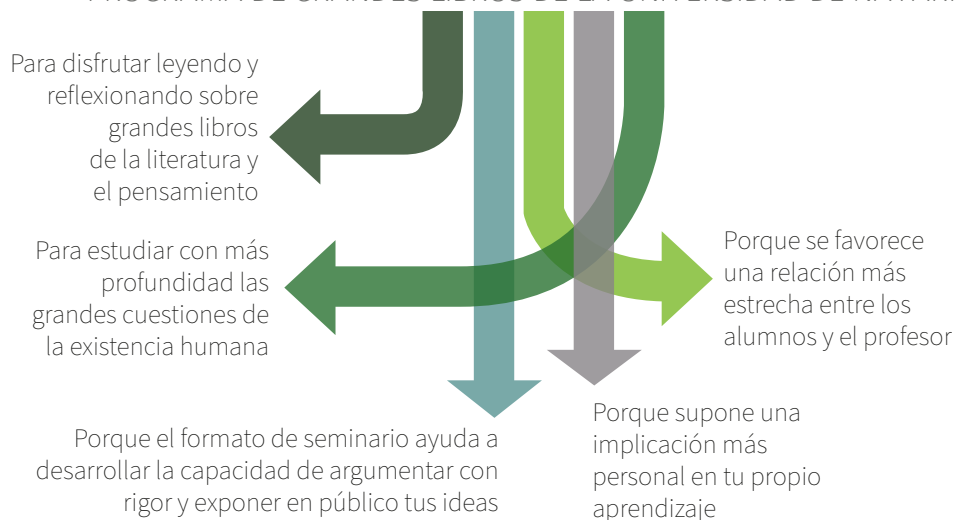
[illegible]

Para disfrutar leyendo y reflexionando sobre grandes libros de la literatura y el pensamiento

Para estudiar con más profundidad las grandes cuestiones de la existencia humana

Porque se favorece una relación más estrecha entre los alumnos y el profesor

Porque el formato de seminario ayuda a desarrollar la capacidad de argumentar con rigor y exponer en público tus ideas

Porque supone una implicación más personal en tu propio aprendizaje